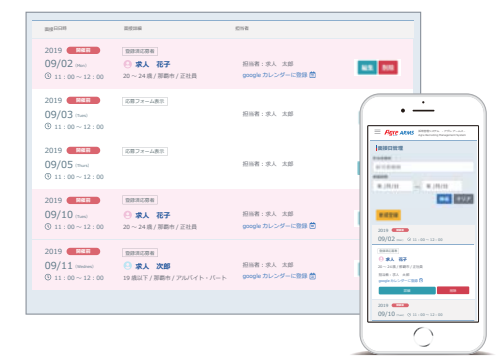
面接日時　面接応募　担当者

2019 面接確定
09/02 (Mon)
11：00 ～ 12：00
面接済応募者
求人　花子
20 ～ 24 歳 / 那覇市 / 正社員
担当者：求人　太郎
google カレンダーに登録
編集 削除

2019 面接確定
09/03 (Tue)
11：00 ～ 12：00
応募フォーム表示
担当者：求人　太郎

2019 面接確定
09/05 (Thu)
11：00 ～ 12：00
応募フォーム表示
担当者：求人　太郎

2019 面接確定
09/10 (Tue)
11：00 ～ 12：00
面接済応募者
求人　花子
20 ～ 24 歳 / 那覇市 / 正社員
担当者：求人　太郎
google カレンダーに登録

2019 面接確定
09/11 (Wed)
11：00 ～ 12：00
面接済応募者
求人　次郎
19 歳以下 / 那覇市 / アルバイト・パート
担当者：求人　太郎
google カレンダーに登録

ARMS
面接日管理
年 / 月 / 日 ～ 年 / 月 / 日
検索 クリア
新規登録
2019 面接確定
09/02 (Mon) 11：00 ～ 12：00
求人　花子
20 ～ 24 歳 / 那覇市 / 正社員
担当者：求人　太郎
google カレンダーに登録
編集 削除
2019 面接確定
09/03 (Tue) 11：00 ～ 12：00